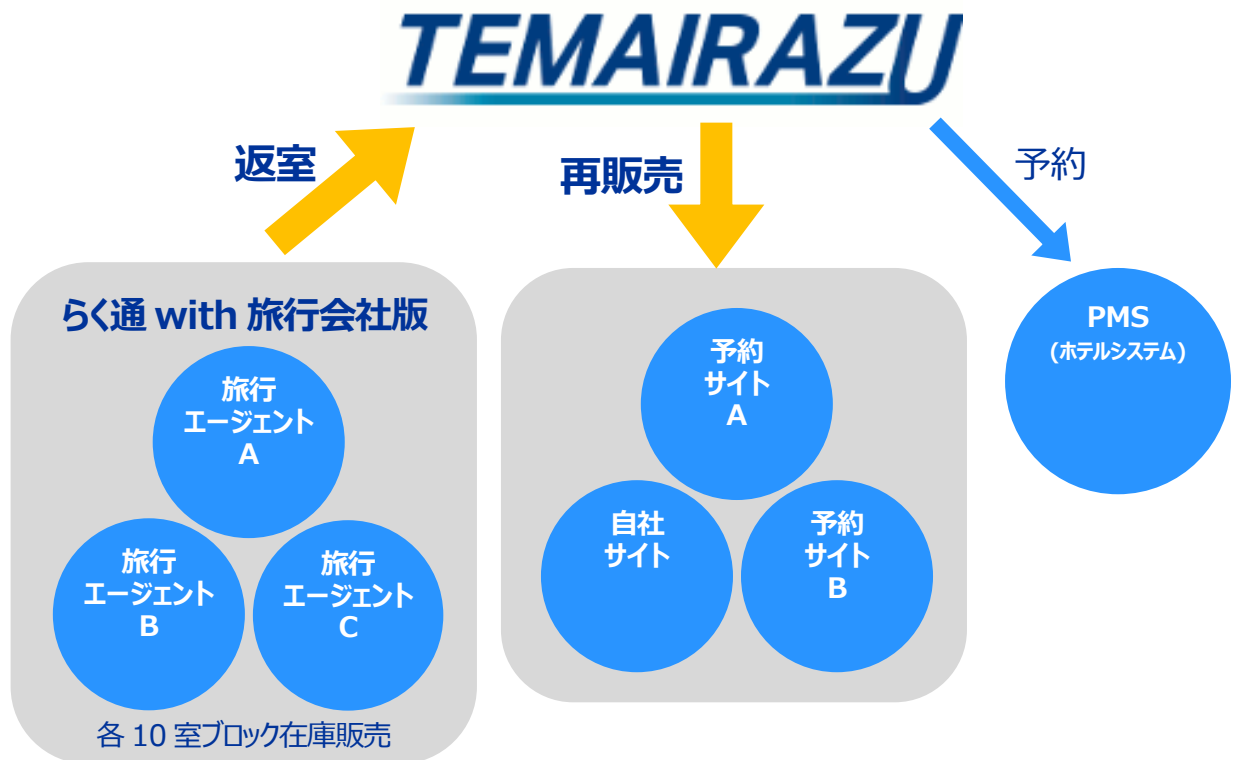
TEMAIRAZU

返室

再販売

予約

らく通 with 旅行会社版

旅行 エージェント A

旅行 エージェント B

旅行 エージェント C

各 10 室ブロック在庫販売

予約 サイト A

自社 サイト

予約 サイト B

PMS (ホテルシステム)